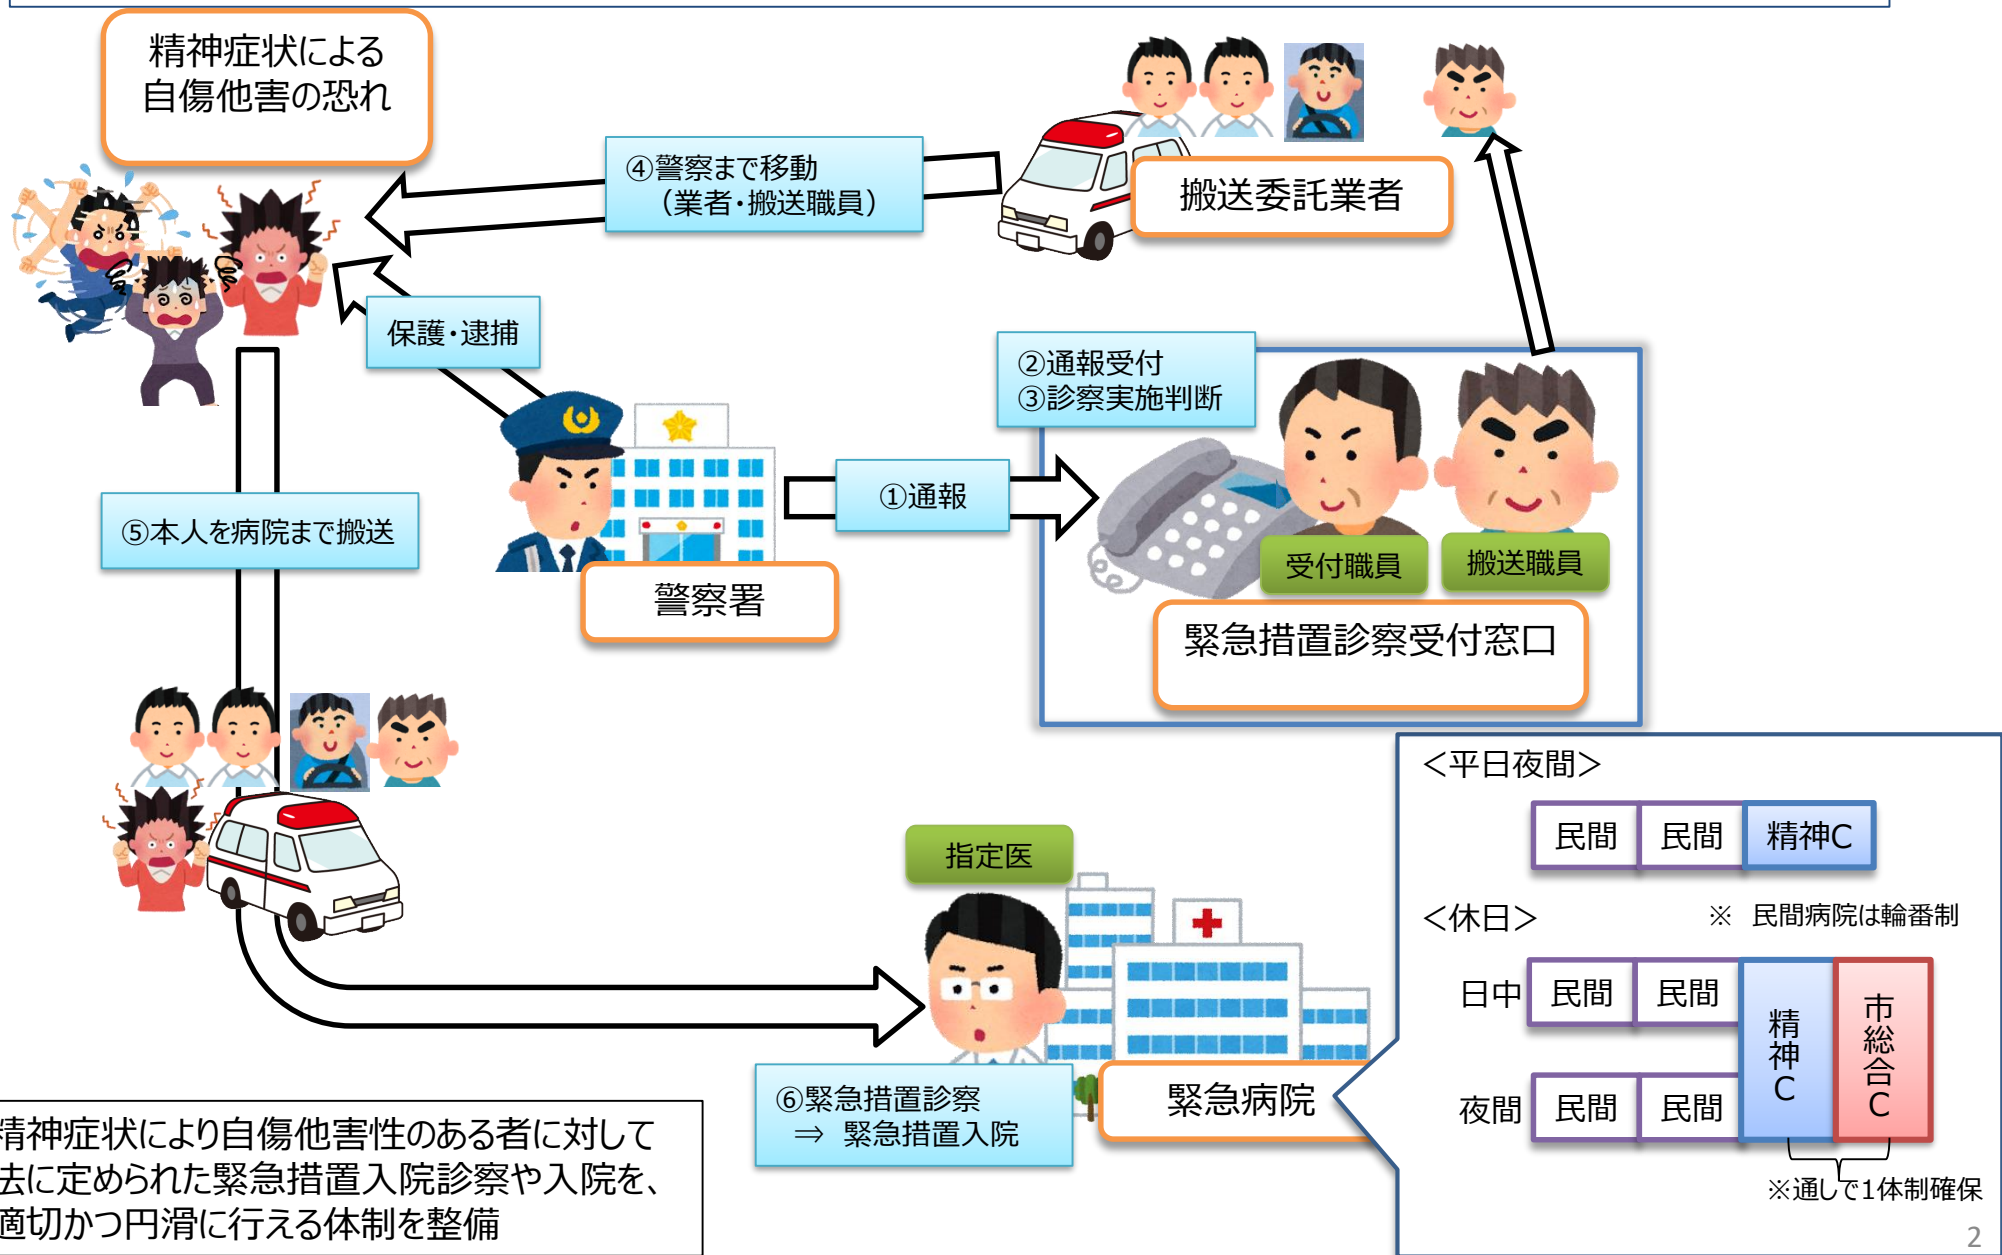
精神症状による
自傷他害の恐れ

④警察まで移動
（業者・搬送職員）

搬送委託業者

保護・逮捕

②通報受付
③診察実施判断

①通報

⑤本人を病院まで搬送

受付職員

搬送職員

警察署

緊急措置診察受付窓口

＜平日夜間＞

| 民間 | 民間 | 精神C |
|---|---|---|

＜休日＞

※ 民間病院は輪番制

| | | | | |
|---|---|---|---|---|
| 日中 | 民間 | 民間 | 精神C | 市総合C |
| 夜間 | 民間 | 民間 | | |

※通しで1体制確保

指定医

⑥緊急措置診察
⇒ 緊急措置入院

緊急病院

精神症状により自傷他害性のある者に対して
去に定められた緊急措置入院診察や入院を、
適切かつ円滑に行える体制を整備

2